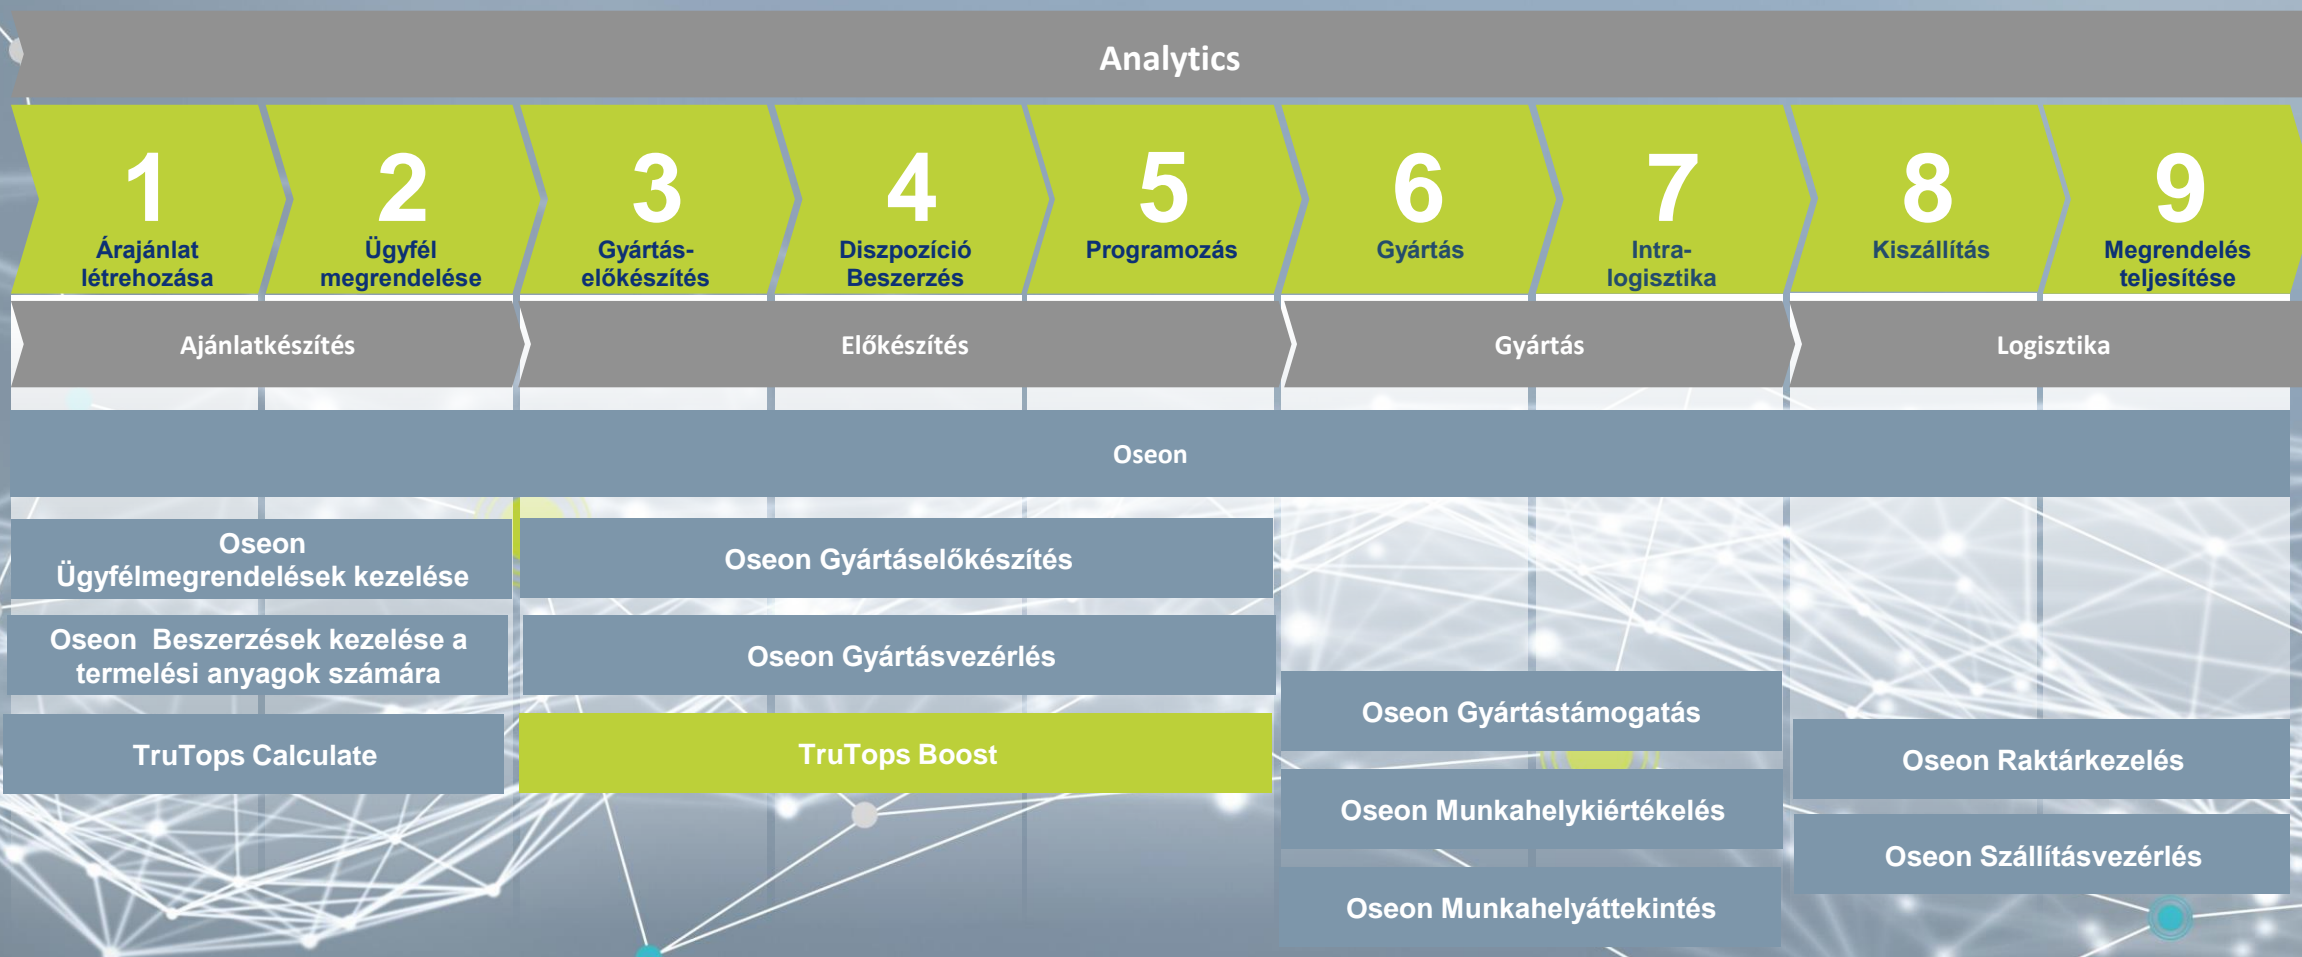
Analytics

1
Árajánlat létrehozása

2
Ügyfél megrendelése

3
Gyártás-előkészítés

4
Diszpozíció Beszerzés

5
Programozás

6
Gyártás

7
Intra-logisztika

8
Kiszállítás

9
Megrendelés teljesítése

Ajánlatkészítés

Előkészítés

Gyártás

Logisztika

Oseon

Oseon Ügyfélmegrendelések kezelése

Oseon Beszerzések kezelése a termelési anyagok számára

TruTops Calculate

Oseon Gyártáselőkészítés

Oseon Gyártásvezérlés

TruTops Boost

Oseon Gyártástámogatás

Oseon Munkahelykiértékelés

Oseon Munkahelyáttekintés

Oseon Raktárkezelés

Oseon Szállításvezérlés